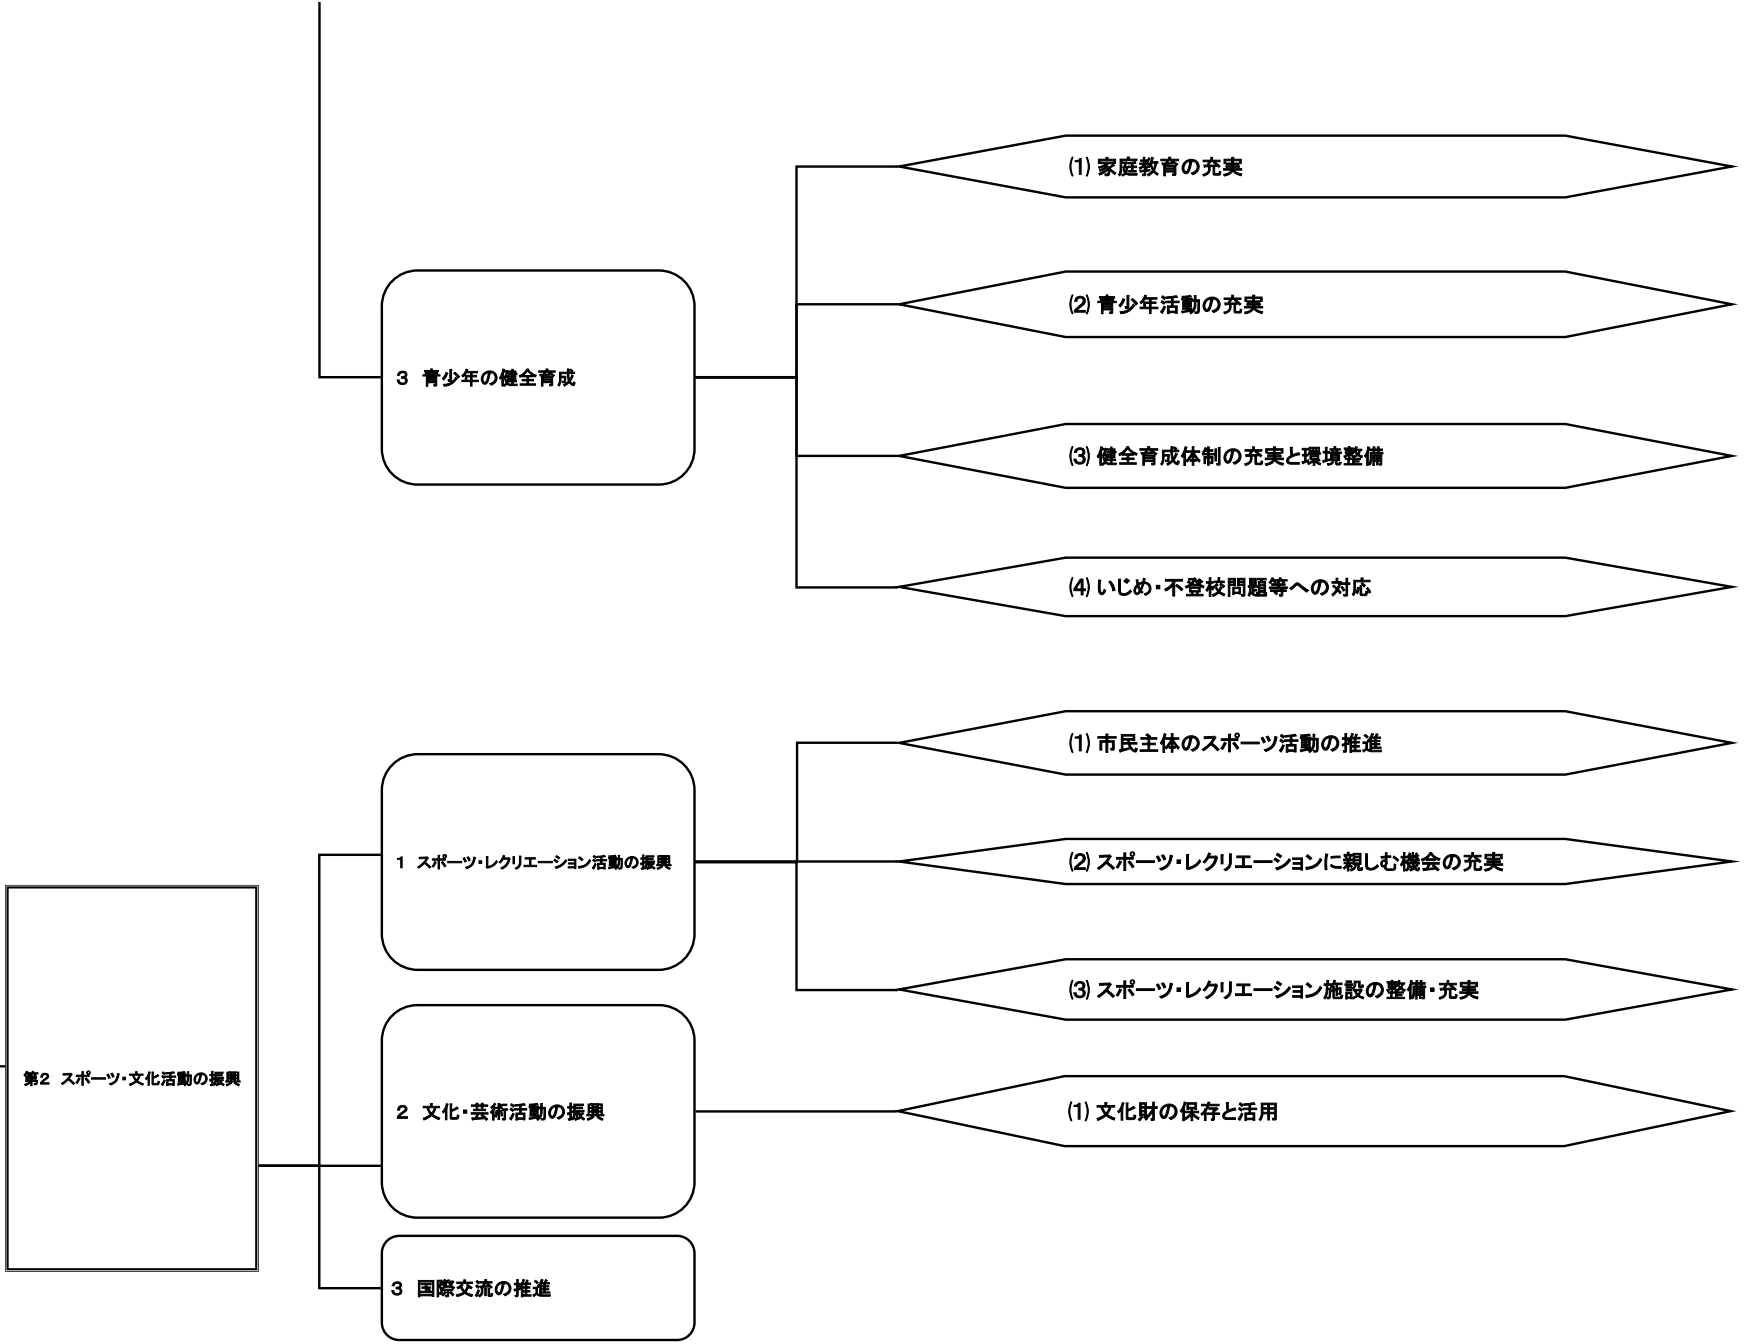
3 青少年の健全育成

⑴ 家庭教育の充実

⑵ 青少年活動の充実

⑶ 健全育成体制の充実と環境整備

⑷ いじめ・不登校問題等への対応

第2 スポーツ・文化活動の振興

1 スポーツ・レクリエーション活動の振興

⑴ 市民主体のスポーツ活動の推進

⑵ スポーツ・レクリエーションに親しむ機会の充実

⑶ スポーツ・レクリエーション施設の整備・充実

2 文化・芸術活動の振興

⑴ 文化財の保存と活用

3 国際交流の推進